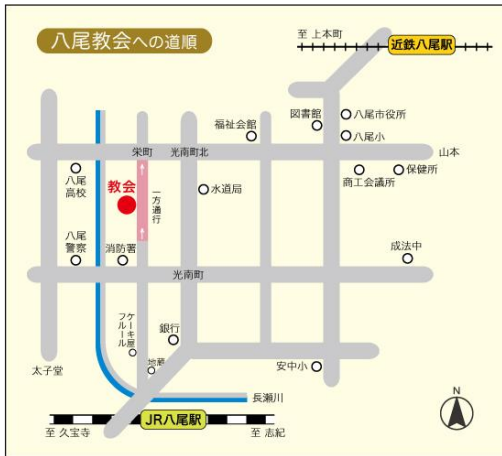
八尾教会への道順

至 上本町

近鉄八尾駅

図書館

八尾市役所

福祉会館

八尾小

栄町

光南町北

山本

八尾高校

教会

一方通行

水道局

商工会議所

保健所

八尾警察

消防署

成法中

光南町

ケーキ屋 フルール

銀行

地蔵

安中小

太子堂

長瀬川

JR八尾駅

至 久宝寺

至 志紀

N